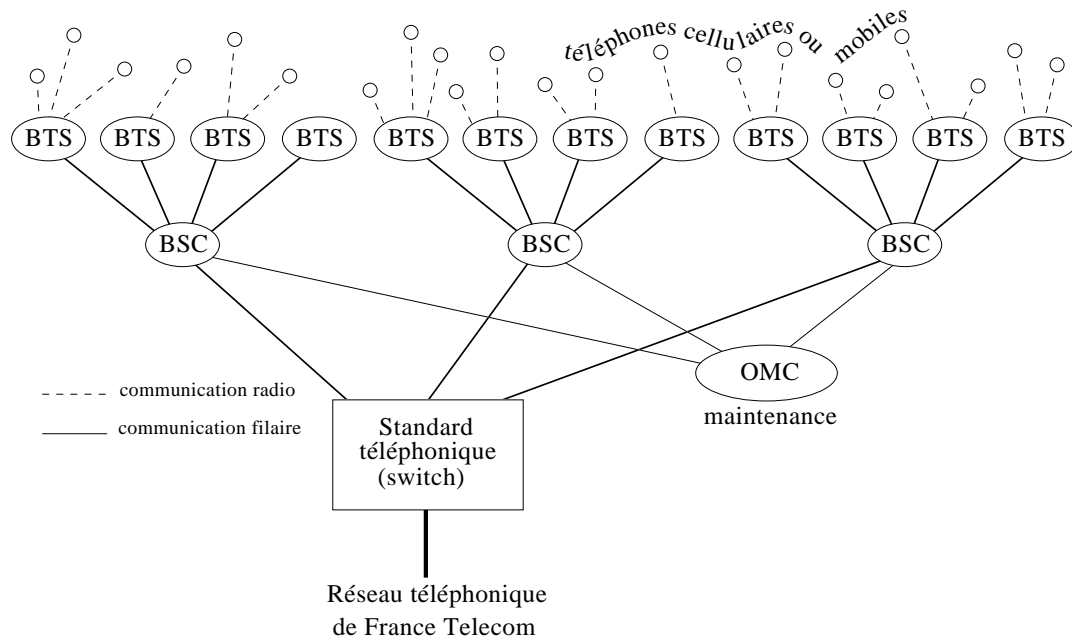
téléphones cellulaires ou mobiles

BTS BTS BTS BTS BTS BTS BTS BTS BTS BTS BTS BTS

BSC BSC BSC

OMC
maintenance

communication radio
communication filaire

Standard téléphonique (switch)

Réseau téléphonique de France Telecom